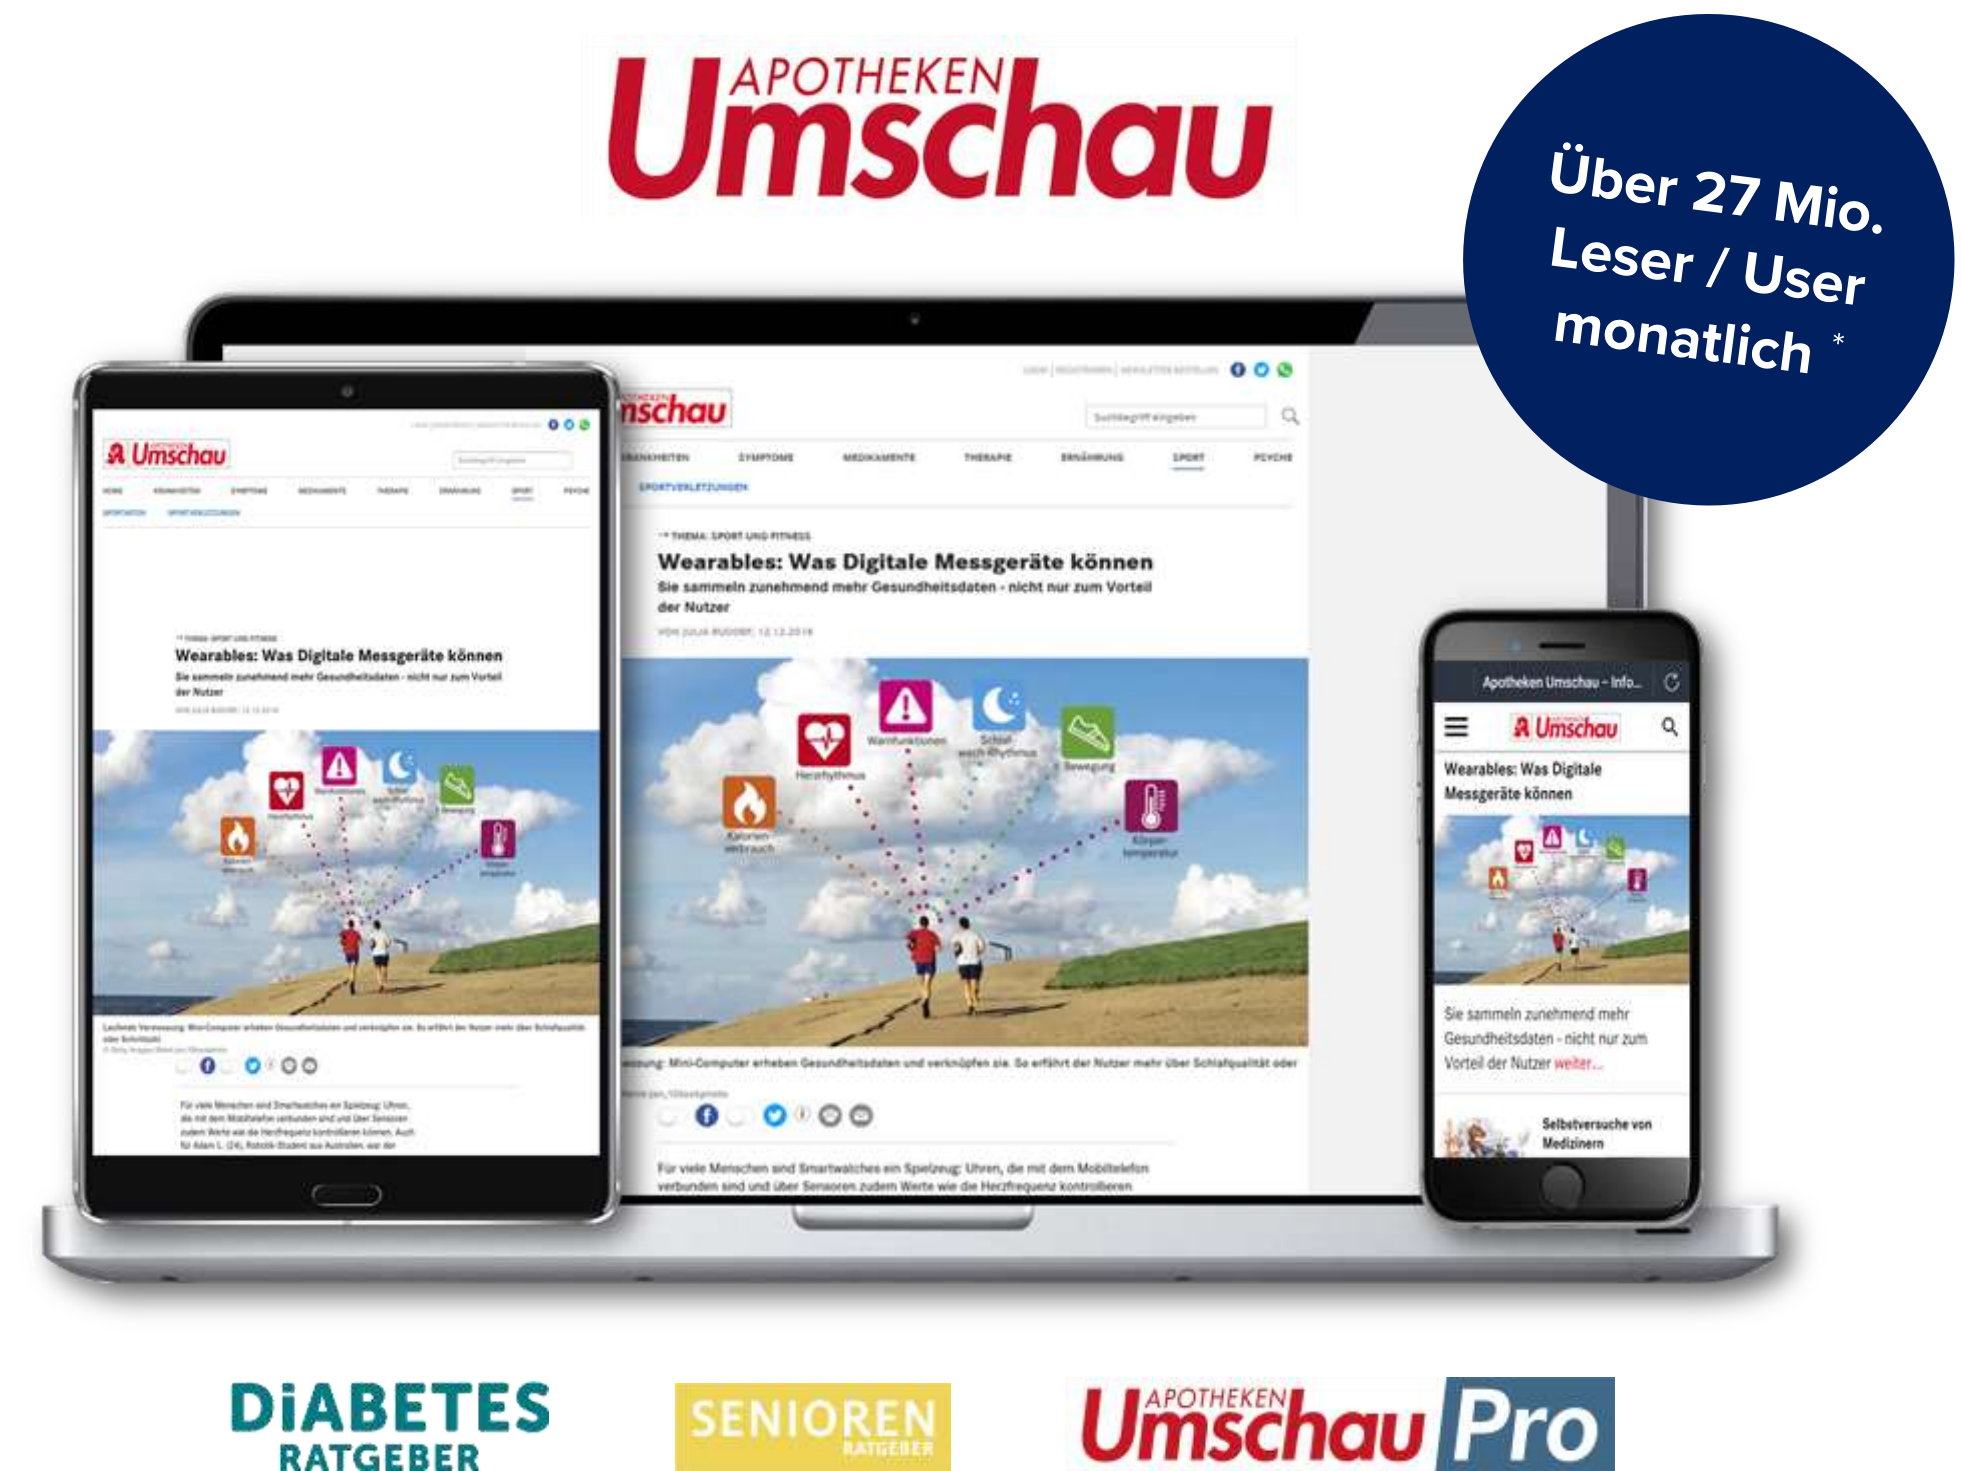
APOTHEKEN Umschau

Über 27 Mio. Leser / User monatlich *

Umschau

Wearables: Was Digitale Messgeräte können

Sie sammeln zunehmend mehr Gesundheitsdaten - nicht nur zum Vorteil der Nutzer

nschau

SYMPTOME MEDIKAMENTE THERAPIE ERNÄHRUNG SPORT PSYCHE

SPORTVERLETZUNGEN

THEMA: SPORT UND FITNESS

Wearables: Was Digitale Messgeräte können

Sie sammeln zunehmend mehr Gesundheitsdaten - nicht nur zum Vorteil der Nutzer

Warnfunktionen

Schlaf-wach-Rhythmus

Bewegung

Herzrhythmus

Kalorien-verbrauch

Körper-temperatur

Mini-Computer erheben Gesundheitsdaten und verknüpfen sie. So erfährt der Nutzer mehr über Schlafqualität oder

Für viele Menschen sind Smartwatches ein Spielzeug: Uhren, die mit dem Mobiltelefon verbunden sind und über Sensoren zudem Werte wie die Herzfrequenz kontrollieren

Apotheken Umschau – Info...

Umschau

Wearables: Was Digitale Messgeräte können

Sie sammeln zunehmend mehr Gesundheitsdaten - nicht nur zum Vorteil der Nutzer weiter...

Selbstversuche von Medizinern

DIABETES RATGEBER

SENIOREN RATGEBER

APOTHEKEN Umschau Pro